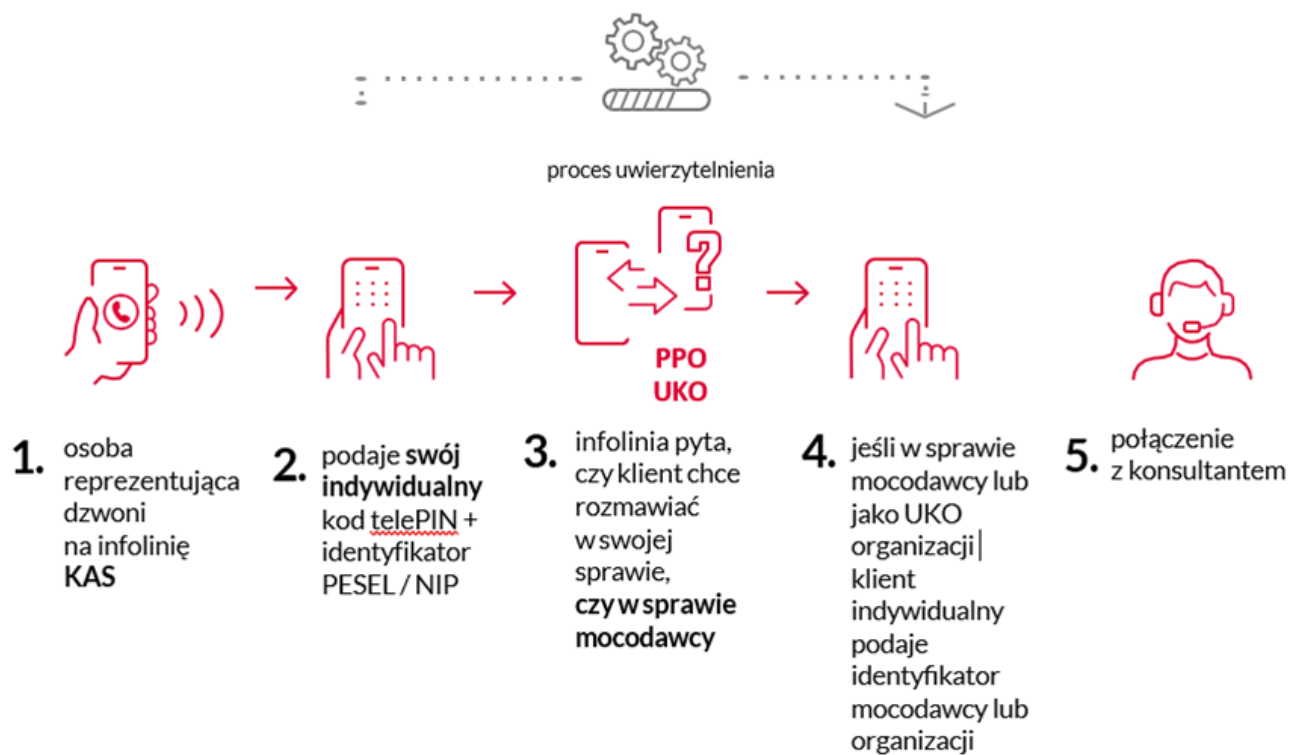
proces uwierzytelnienia

PPO
UKO

1. osoba reprezentująca dzwoni na infolinię **KAS**

2. podaje **swój indywidualny** kod telePIN + identyfikator PESEL / NIP

3. infolinia pyta, czy klient chce rozmawiać w swojej sprawie, **czy w sprawie mocodawcy**

4. jeśli w sprawie mocodawcy lub jako UKO organizacji klient indywidualny podaje identyfikator mocodawcy lub organizacji

5. połączenie z konsultantem